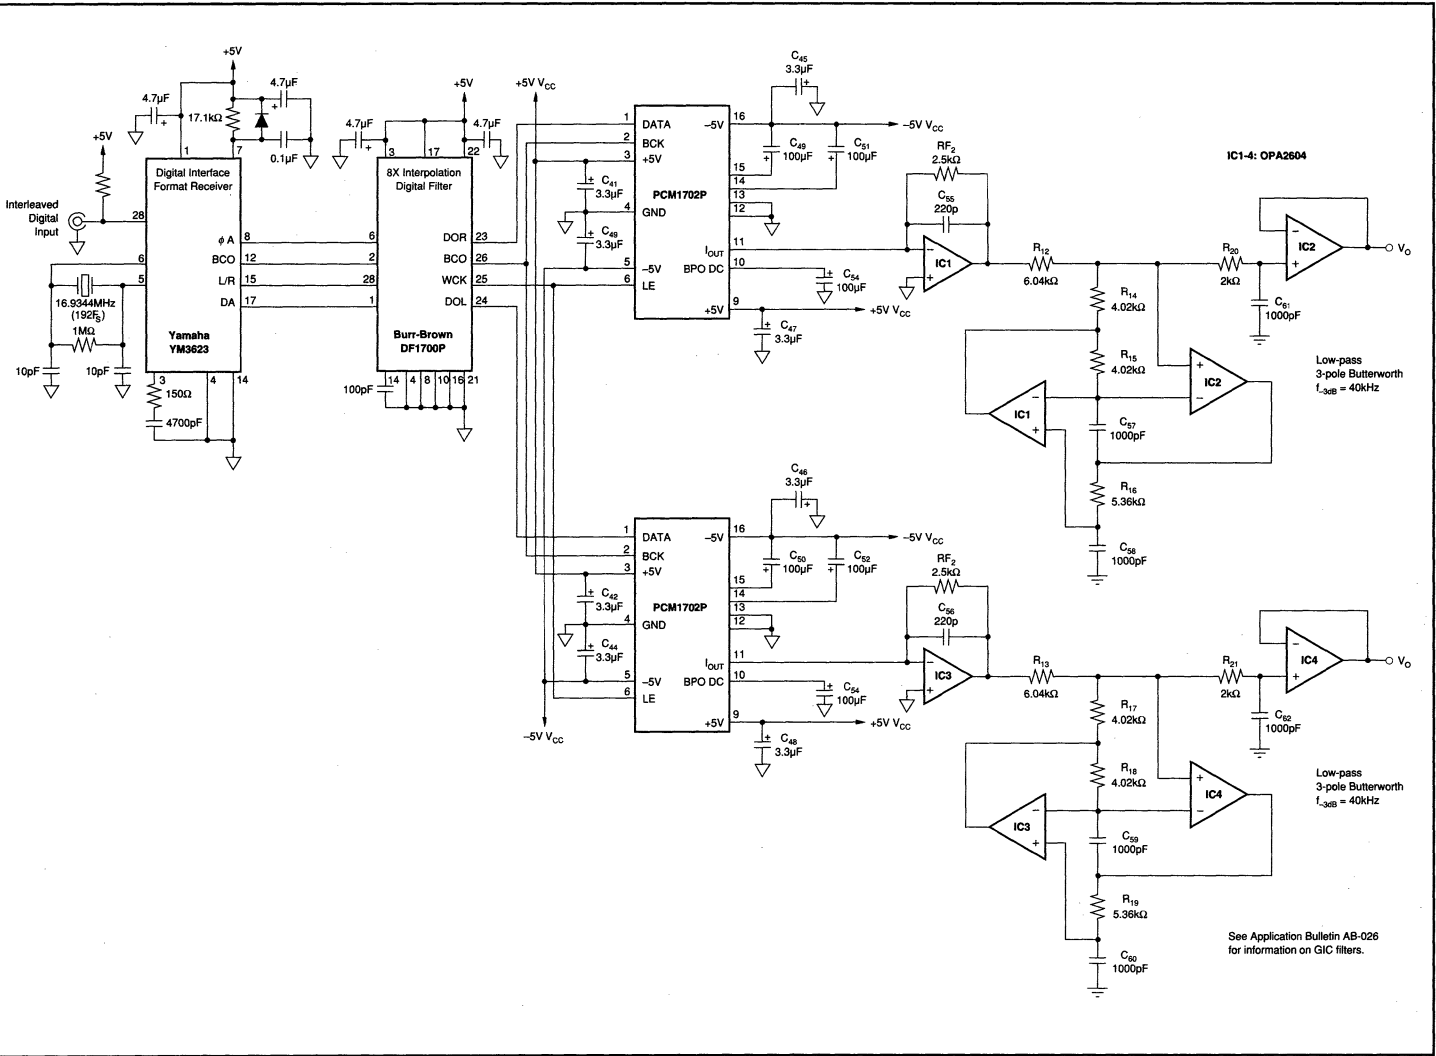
+5V
4.7μF
+
17.1kΩ
4.7μF
+
0.1μF
1
7
+5V
Digital Interface Format Receiver
Interleaved Digital Input
28
6
5
16.9344MHz ($192F_S$)
1MΩ
10pF
10pF
$\phi$ A
BCO
L/R
DA
8
12
15
17
Yamaha YM3623
3
150Ω
4700pF
4
14

+5V
4.7μF
+
3
17
22
4.7μF
+
8X Interpolation Digital Filter
6
2
28
1
DOR
BCO
WCK
DOL
23
26
25
24
Burr-Brown DF1700P
100pF
14
4
8
10
16
21

+5V $V_{CC}$

$C_{45}$
3.3μF
1
2
3
4
5
6
DATA
BCK
+5V
GND
–5V
LE
$C_{41}$ 3.3μF
$C_{43}$ 3.3μF
PCM1702P
–5V
16
15
14
13
12
$I_{OUT}$
11
BPO DC
10
+5V
9
$C_{49}$ 100μF
$C_{51}$ 100μF
–5V $V_{CC}$
$C_{54}$ 100μF
$C_{47}$ 3.3μF
+5V $V_{CC}$

IC1-4: OPA2604
$RF_2$ 2.5kΩ
$C_{55}$ 220p
IC1
$R_{12}$ 6.04kΩ
$R_{20}$ 2kΩ
IC2
$V_O$
$C_{61}$ 1000pF
$R_{14}$ 4.02kΩ
$R_{15}$ 4.02kΩ
IC2
IC1
$C_{57}$ 1000pF
$R_{16}$ 5.36kΩ
$C_{58}$ 1000pF
Low-pass 3-pole Butterworth $f_{-3dB}$ = 40kHz

$C_{46}$
3.3μF
1
2
3
4
5
6
DATA
BCK
+5V
GND
–5V
LE
$C_{42}$ 3.3μF
$C_{44}$ 3.3μF
PCM1702P
–5V
16
15
14
13
12
$I_{OUT}$
11
BPO DC
10
+5V
9
$C_{50}$ 100μF
$C_{52}$ 100μF
–5V $V_{CC}$
$C_{54}$ 100μF
$C_{48}$ 3.3μF
+5V $V_{CC}$
–5V $V_{CC}$

$RF_2$ 2.5kΩ
$C_{56}$ 220p
IC3
$R_{13}$ 6.04kΩ
$R_{21}$ 2kΩ
IC4
$V_O$
$C_{62}$ 1000pF
$R_{17}$ 4.02kΩ
$R_{18}$ 4.02kΩ
IC4
IC3
$C_{59}$ 1000pF
$R_{19}$ 5.36kΩ
$C_{60}$ 1000pF
Low-pass 3-pole Butterworth $f_{-3dB}$ = 40kHz

See Application Bulletin AB-026 for information on GIC filters.